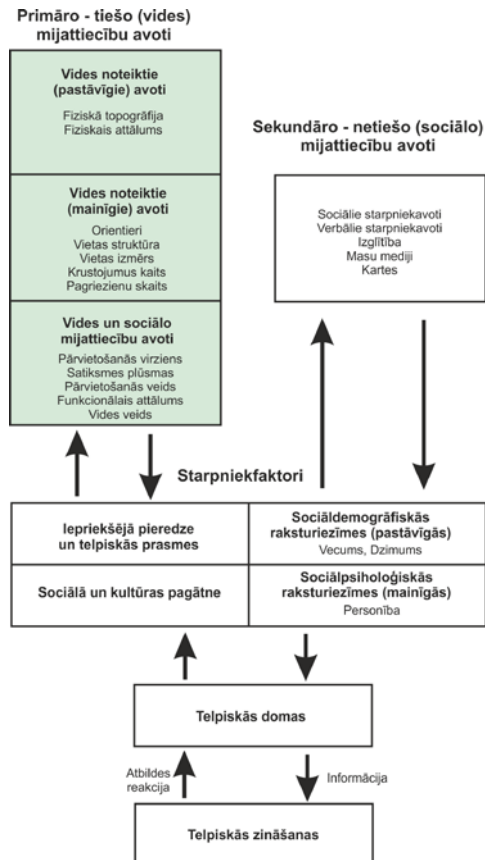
Primāro - tiešo (vides) mijattiecību avoti

Vides noteiktie (pastāvīgie) avoti
Fiziskā topogrāfija
Fiziskais attālums

Vides noteiktie (mainīgie) avoti
Orientieri
Vietas struktūra
Vietas izmērs
Krustojumus kaits
Pagriezienu skaits

Vides un sociālo mijattiecību avoti
Pārvietošanās virziens
Satiksmes plūsmas
Pārvietošanās veids
Funkcionālais attālums
Vides veids

Sekundāro - netiešo (sociālo) mijattiecību avoti

Sociālie starpniekavoti
Verbālie starpniekavoti
Izglītība
Masu mediji
Kartes

Starpniekfaktori

Iepriekšējā pieredze un telpiskās prasmes

Sociāldemogrāfiskās raksturiezīmes (pastāvīgās)
Vecums, Dzimums

Sociālā un kultūras pagātne

Sociālpsiholoģiskās raksturiezīmes (mainīgās)
Personība

Telpiskās domas

Atbildes reakcija

Informācija

Telpiskās zināšanas